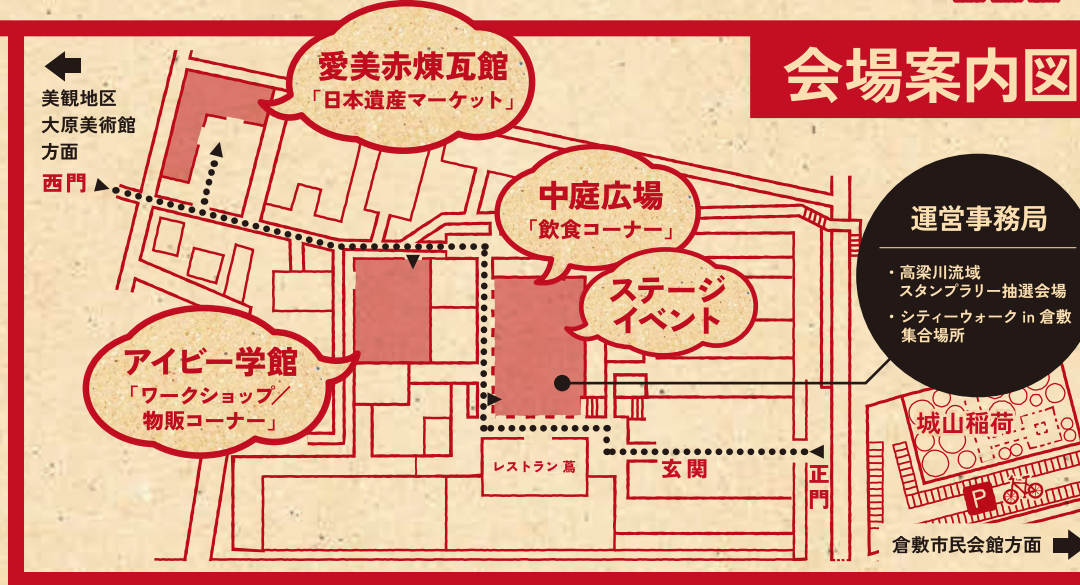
会場案内図

美観地区
大原美術館
方面

西門

愛美赤煉瓦館
「日本遺産マーケット」

中庭広場
「飲食コーナー」

ステージイベント

運営事務局
・高梁川流域スタンプラリー抽選会場
・シティーウォーク in 倉敷 集合場所

アイビー学館
「ワークショップ／物販コーナー」

レストラン 蔦

玄関

正門

城山稲荷

P

倉敷市民会館方面